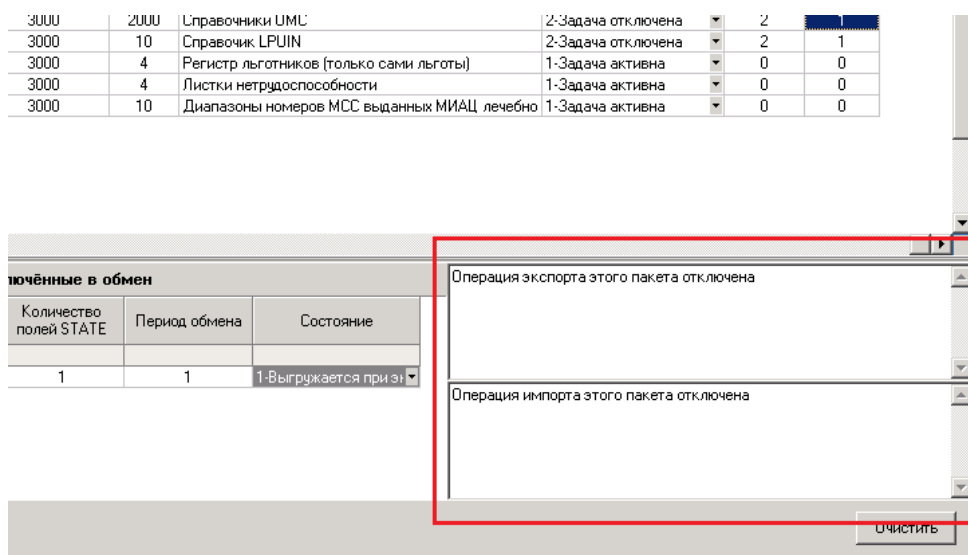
| | | | | | |
|---|---|---|---|---|---|
| 3000 | 2000 | Справочники ОМС | 2-Задача отключена | 2 | 1 |
| 3000 | 10 | Справочик LPUIN | 2-Задача отключена | 2 | 1 |
| 3000 | 4 | Регистр льготников (только сами льготы) | 1-Задача активна | 0 | 0 |
| 3000 | 4 | Листки нетрудоспособности | 1-Задача активна | 0 | 0 |
| 3000 | 10 | Диапазоны номеров МСС выданных МИАЦ лечебно | 1-Задача активна | 0 | 0 |

ючённые в обмен

| Количество полей STATE | Период обмена | Состояние |
|---|---|---|
| | | |
| 1 | 1 | 1-Выгружается при эк |

Операция экспорта этого пакета отключена

Операция импорта этого пакета отключена

Очистить